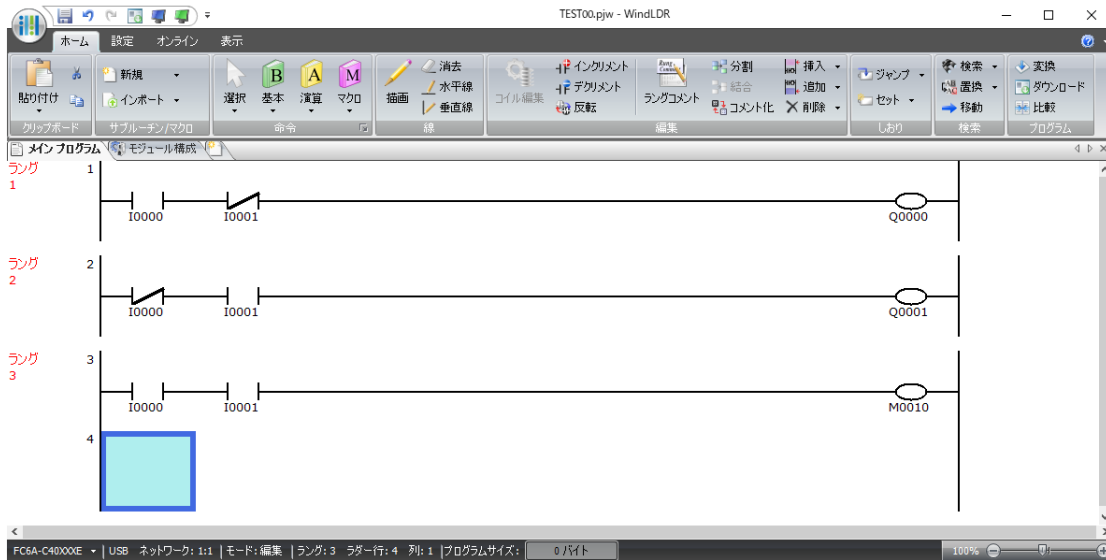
TEST00.pjw - WindLDR

ホーム 設定 オンライン 表示

貼り付け 新規 インポート 選択 基本 演算 マクロ 描画 消去 水平線 垂直線 コイル編集 インクリメント デクリメント 反転 ラングコメント 分割 結合 コメント化 挿入 追加 削除 ジャンプ セット 検索 置換 移動 変換 ダウンロード 比較

クリップボード サブルーチン/マクロ 命令 線 編集 しおり 検索 プログラム

メイン プログラム モジュール構成

ラング 1
1
I0000 I0001 Q0000

ラング 2
2
I0000 I0001 Q0001

ラング 3
3
I0000 I0001 M0010

4

FC6A-C40XXXE | USB ネットワーク: 1:1 | モード: 編集 | ラング: 3 ラダー行: 4 列: 1 | プログラムサイズ: 0 バイト

100%